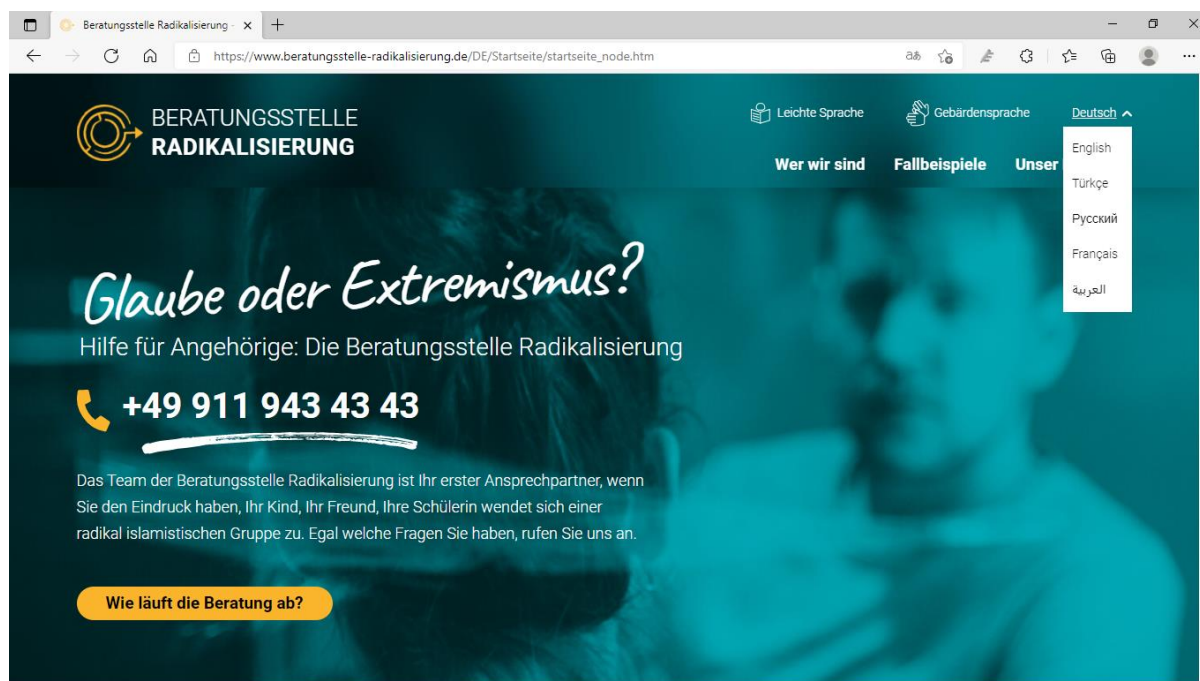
Beratungsstelle Radikalisierung - ×

https://www.beratungsstelle-radikalisierung.de/DE/Startseite/startseite_node.htm

BERATUNGSSTELLE
RADIKALISIERUNG

Leichte Sprache
Gebärdensprache
Deutsch

English
Türkçe
Русский
Français
العربية

Wer wir sind
Fallbeispiele
Unser

Glaube oder Extremismus?
Hilfe für Angehörige: Die Beratungsstelle Radikalisierung

+49 911 943 43 43

Das Team der Beratungsstelle Radikalisierung ist Ihr erster Ansprechpartner, wenn Sie den Eindruck haben, Ihr Kind, Ihr Freund, Ihre Schülerin wendet sich einer radikal islamistischen Gruppe zu. Egal welche Fragen Sie haben, rufen Sie uns an.

Wie läuft die Beratung ab?